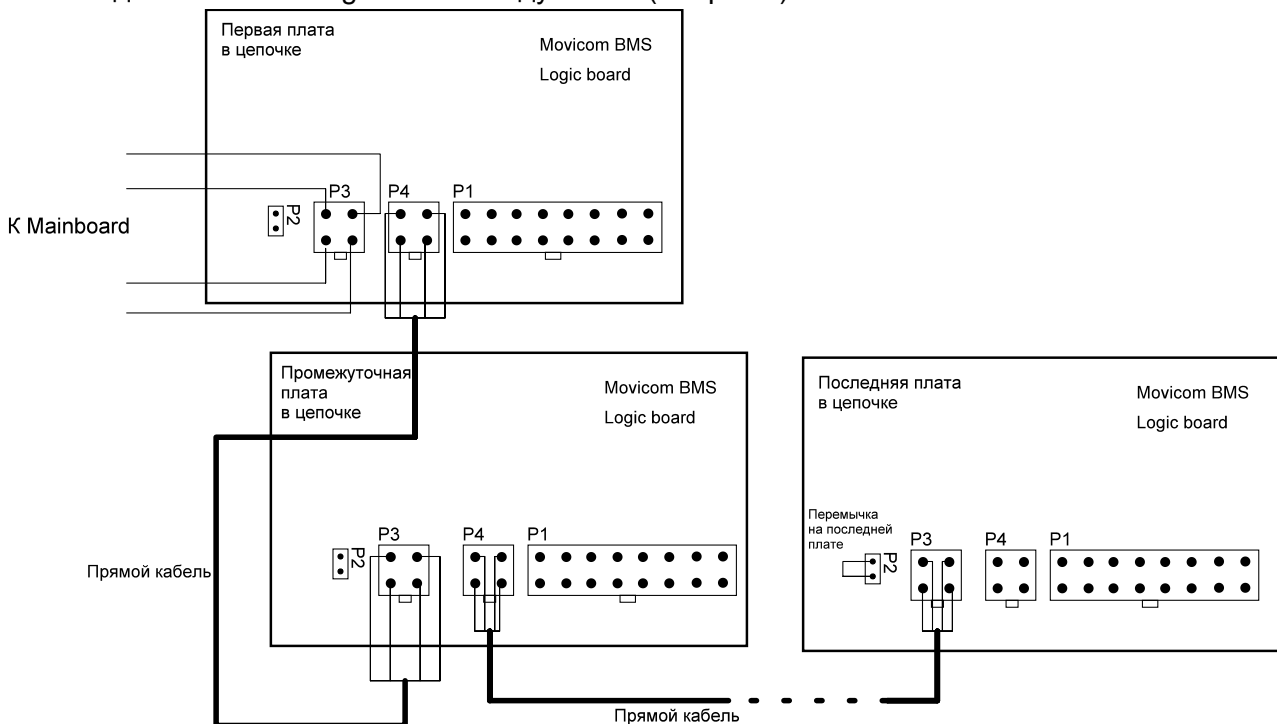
Первая плата в цепочке

Movicom BMS

Logic board

P3

P4

P1

P2

К Mainboard

Промежуточная плата в цепочке

Movicom BMS

Logic board

P3

P4

P1

P2

Прямой кабель

Последняя плата в цепочке

Movicom BMS

Logic board

Перемычка на последней плате

P2

P3

P4

P1

Прямой кабель